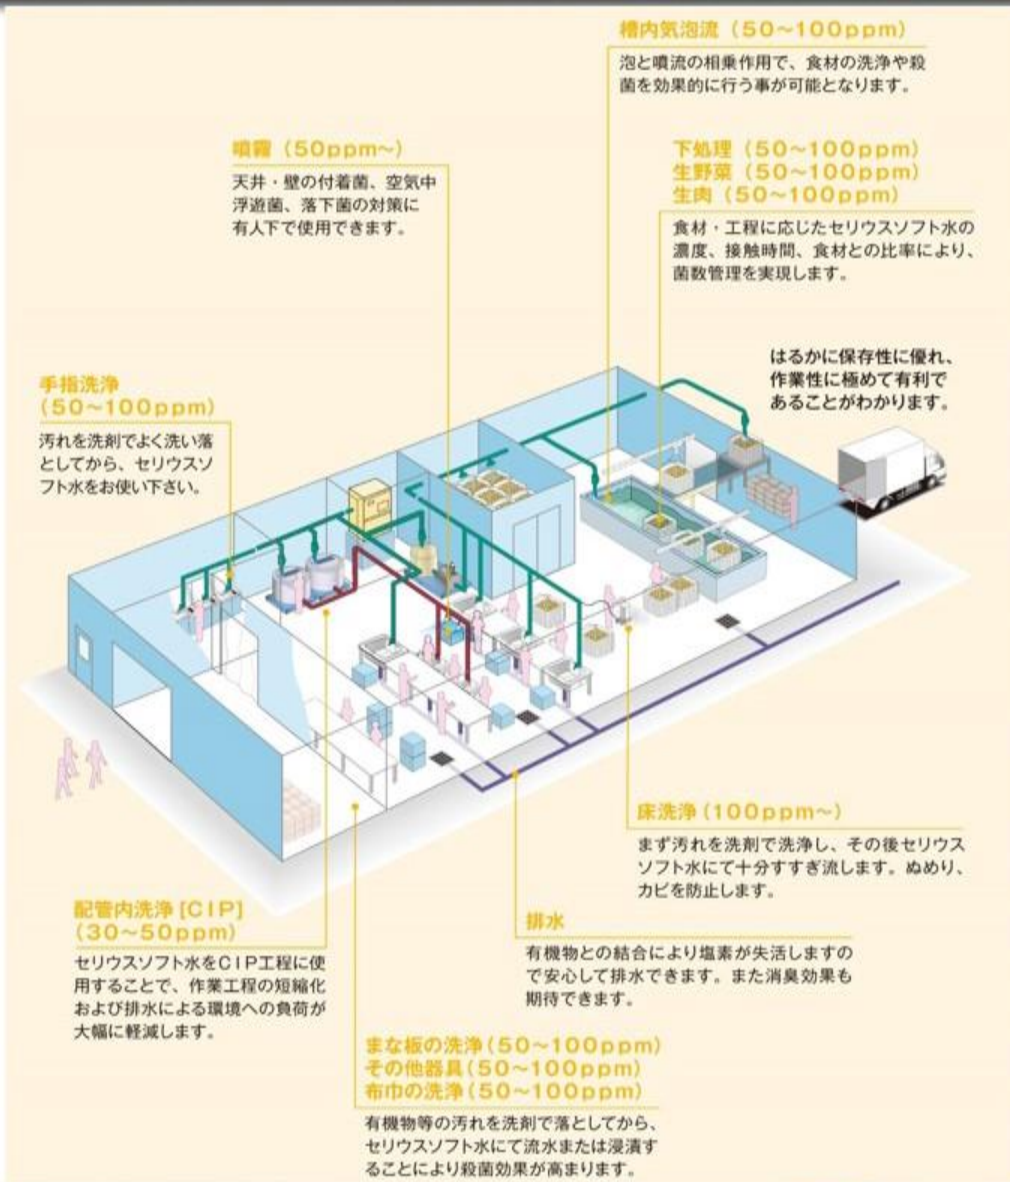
槽内気泡流（50~100ppm）

泡と噴流の相乗作用で、食材の洗浄や殺菌を効果的に行う事が可能となります。

噴霧（50ppm~）

天井・壁の付着菌、空気中浮遊菌、落下菌の対策に有人下で使用できます。

下処理（50~100ppm）
生野菜（50~100ppm）
生肉（50~100ppm）

食材・工程に応じたセリウスソフト水の濃度、接触時間、食材との比率により、菌数管理を実現します。

はるかに保存性に優れ、作業性に極めて有利であることがわかります。

手指洗浄（50~100ppm）

汚れを洗剤でよく洗い落としてから、セリウスソフト水をお使い下さい。

床洗浄（100ppm~）

まず汚れを洗剤で洗浄し、その後セリウスソフト水にて十分すすぎ流します。ぬめり、カビを防止します。

配管内洗浄［CIP］（30~50ppm）

セリウスソフト水をCIP工程に使用することで、作業工程の短縮化および排水による環境への負荷が大幅に軽減します。

排水

有機物との結合により塩素が失活しますので安心して排水できます。また消臭効果も期待できます。

まな板の洗浄（50~100ppm）
その他器具（50~100ppm）
布巾の洗浄（50~100ppm）

有機物等の汚れを洗剤で落としてから、セリウスソフト水にて流水または浸漬することにより殺菌効果が高まります。